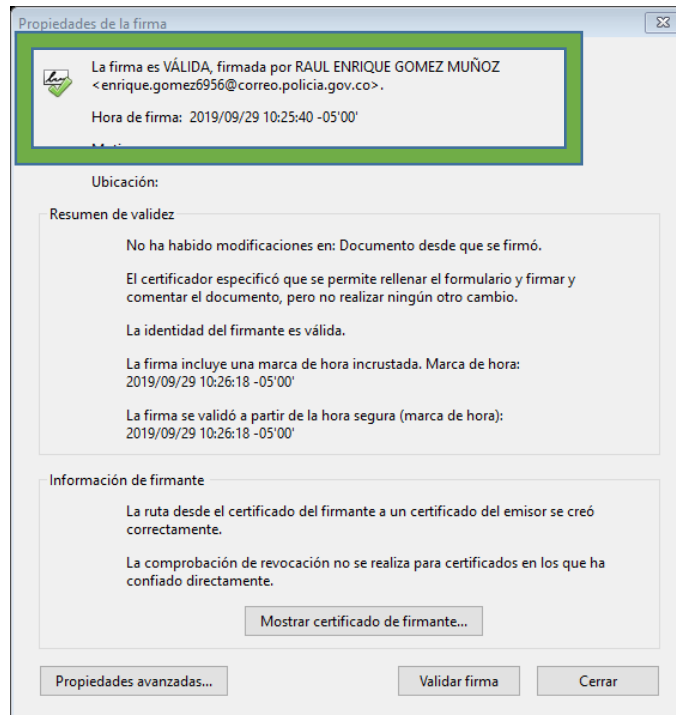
Propiedades de la firma

La firma es VÁLIDA, firmada por RAUL ENRIQUE GOMEZ MUÑOZ <enrique.gomez6956@correo.policia.gov.co>.

Hora de firma: 2019/09/29 10:25:40 -05'00'

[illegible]

Ubicación:

Resumen de validez

No ha habido modificaciones en: Documento desde que se firmó.

El certificador especificó que se permite rellenar el formulario y firmar y comentar el documento, pero no realizar ningún otro cambio.

La identidad del firmante es válida.

La firma incluye una marca de hora incrustada. Marca de hora: 2019/09/29 10:26:18 -05'00'

La firma se validó a partir de la hora segura (marca de hora): 2019/09/29 10:26:18 -05'00'

Información de firmante

La ruta desde el certificado del firmante a un certificado del emisor se creó correctamente.

La comprobación de revocación no se realiza para certificados en los que ha confiado directamente.

Mostrar certificado de firmante...

Propiedades avanzadas...

Validar firma

Cerrar